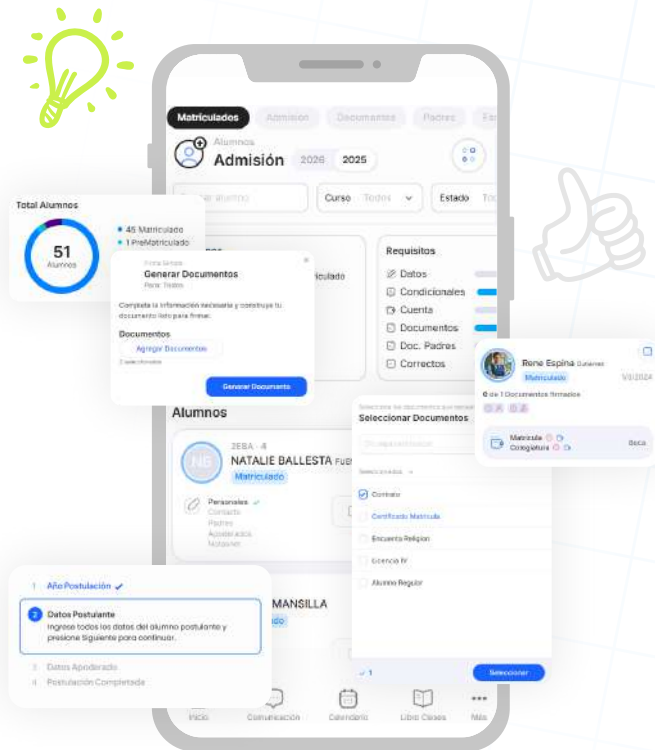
Matriculados Admision Documentos Padres

Alumnos
Admisión 2026 2025

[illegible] alumno Curso Todos Estado

Total Alumnos
51
Alumnos
• 45 Matriculado
• 1 PreMatriculado

Firma Simple
Generar Documentos
Para: Todos
Completa la información necesaria y construye tu documento listo para firmar.
Documentos
Agregar Documentos
Generar Documento

Requisitos
Datos
Condicionales
Cuenta
Documentos
Doc. Padres
Correctos

Rene Espina
Matriculado
0 de 1 Documentos firmados
Matrícula
Colegiatura
Beca

Alumnos
2EBA - 4
NATALIE BALLESTA
Matriculado
Personales
Contacto
Padres
Apoderados
Notas

Seleccionar Documentos
Contrato
Certificado Matrícula
Encuesta Religion
Licencia
Alumno Regular
Seleccionar

1 Año Postulación
2 Datos Postulante
Ingrese todos los datos del alumno postulante y presione Siguiente para continuar.
3 Datos Apoderado
4 Postulación Completada

MANSILLA

Inicio Comunicación Calendario Libro Clases Más